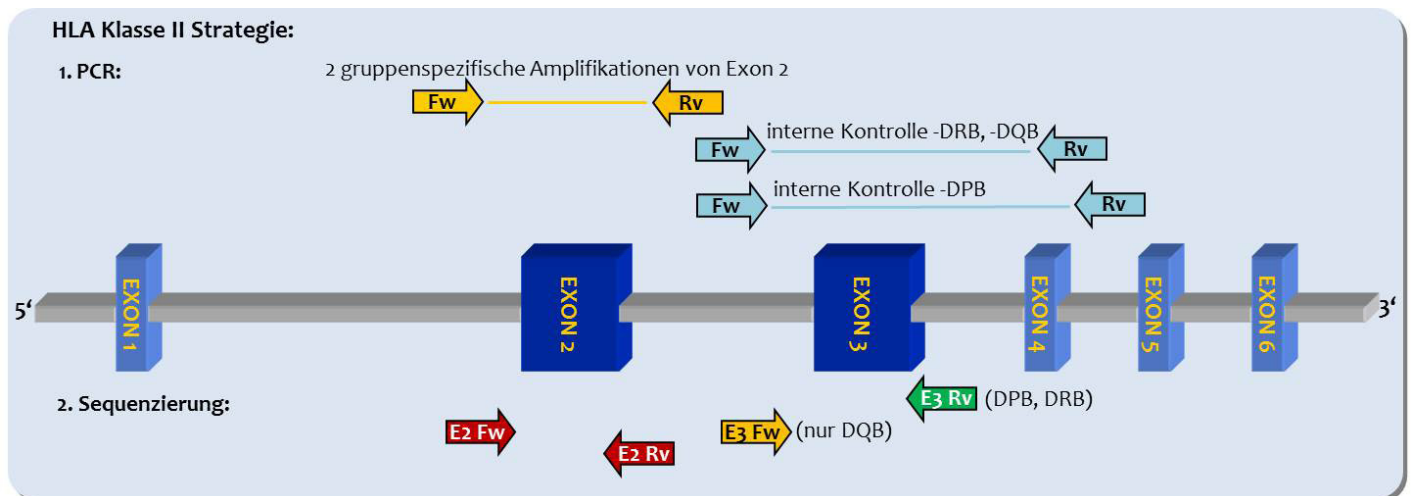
HLA Klasse II Strategie:

1. PCR:

2 gruppenspezifische Amplifikationen von Exon 2

Fw Rv

interne Kontrolle -DRB, -DQB

Fw Rv

interne Kontrolle -DPB

Fw Rv

5‘ EXON 1 EXON 2 EXON 3 EXON 4 EXON 5 EXON 6 3‘

2. Sequenzierung:

E3 Rv (DPB, DRB)

E2 Fw

E3 Fw (nur DQB)

E2 Rv